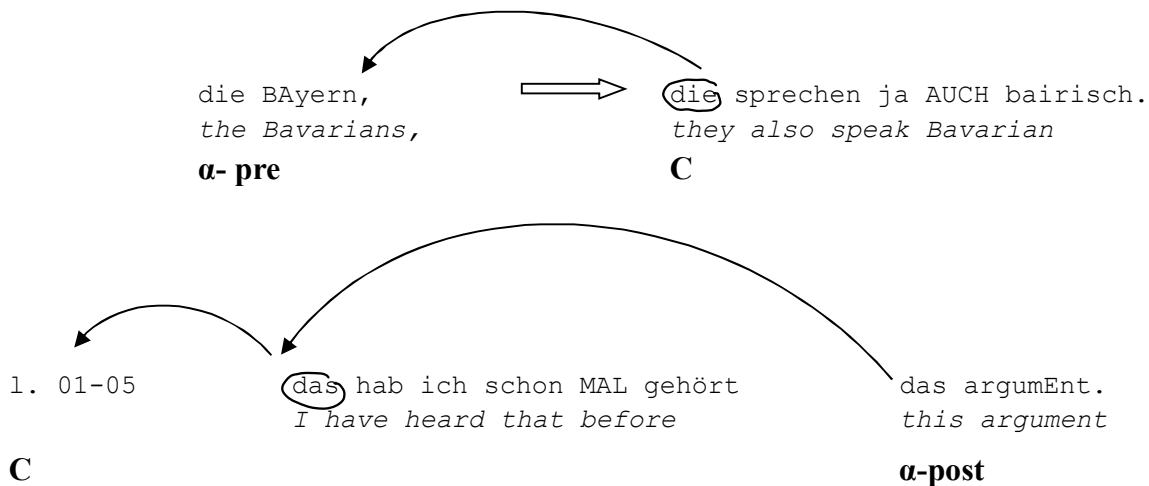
die BAyern,
*the Bavarians,*
**α- pre**

die sprechen ja AUCH bairisch.
*they also speak Bavarian*
**C**

l. 01-05

**C**

das hab ich schon MAL gehört
*I have heard that before*

das argumEnt.
*this argument*
**α-post**